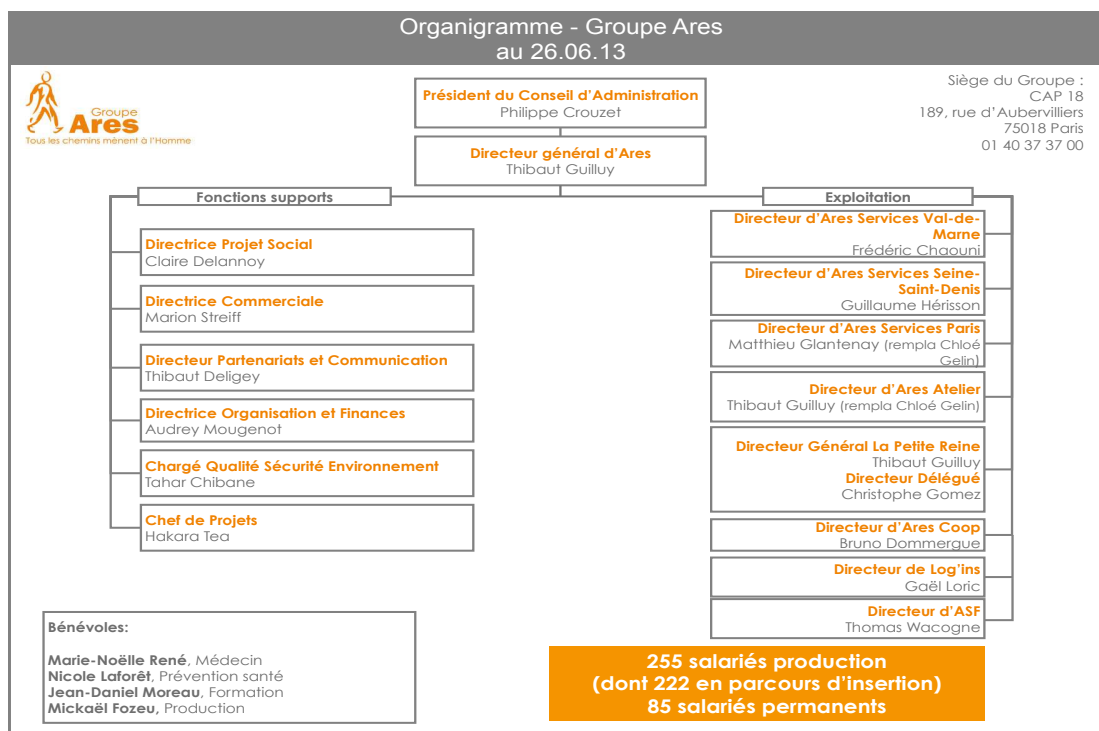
Organigramme - Groupe Ares
au 26.06.13

Groupe
Ares
Tous les chemins mènent à l'Homme

Président du Conseil d'Administration
Philippe Crouzet

Directeur général d'Ares
Thibaut Guilluy

Siège du Groupe :
CAP 18
189, rue d'Aubervilliers
75018 Paris
01 40 37 37 00

Fonctions supports

Directrice Projet Social
Claire Delannoy

Directrice Commerciale
Marion Streiff

Directeur Partenariats et Communication
Thibaut Deligey

Directrice Organisation et Finances
Audrey Mougenot

Chargé Qualité Sécurité Environnement
Tahar Chibane

Chef de Projets
Hakara Tea

Exploitation

Directeur d'Ares Services Val-de-Marne
Frédéric Chaouni

Directeur d'Ares Services Seine-Saint-Denis
Guillaume Hérisson

Directeur d'Ares Services Paris
Matthieu Glantenay (rempla Chloé Gelin)

Directeur d'Ares Atelier
Thibaut Guilluy (rempla Chloé Gelin)

Directeur Général La Petite Reine
Thibaut Guilluy
Directeur Délégué
Christophe Gomez

Directeur d'Ares Coop
Bruno Dommergue

Directeur de Log'ins
Gaël Loric

Directeur d'ASF
Thomas Wacogne

Bénévoles:

Marie-Noëlle René, Médecin
Nicole Laforêt, Prévention santé
Jean-Daniel Moreau, Formation
Mickaël Fozeu, Production

255 salariés production
(dont 222 en parcours d'insertion)
85 salariés permanents